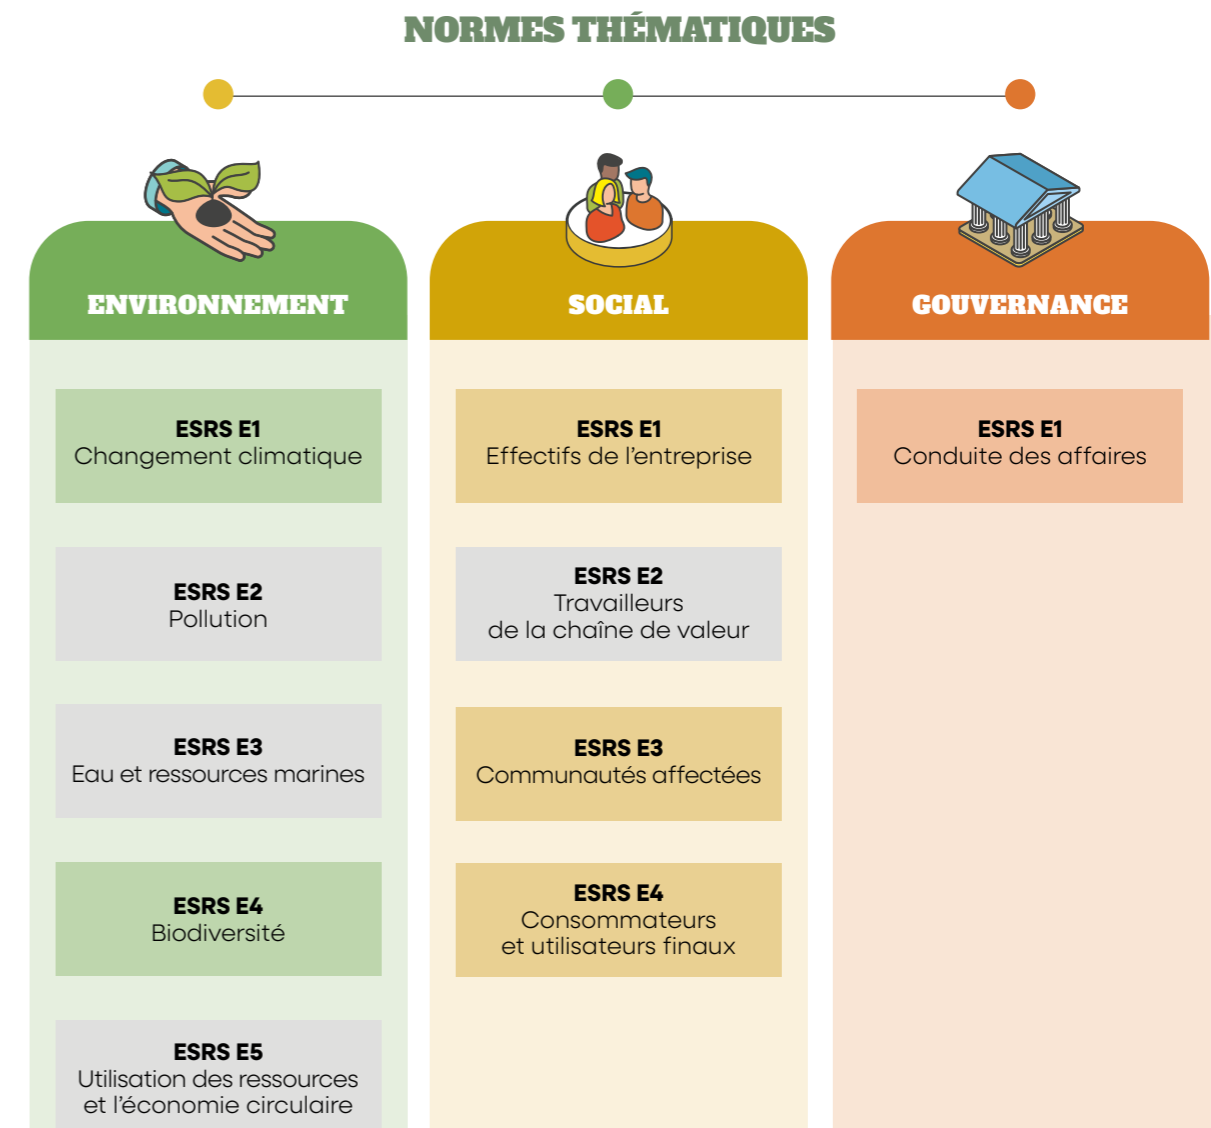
NORMES THÉMATIQUES

ENVIRONNEMENT

ESRS E1
Changement climatique

ESRS E2
Pollution

ESRS E3
Eau et ressources marines

ESRS E4
Biodiversité

ESRS E5
Utilisation des ressources et l'économie circulaire

SOCIAL

ESRS E1
Effectifs de l'entreprise

ESRS E2
Travailleurs de la chaîne de valeur

ESRS E3
Communautés affectées

ESRS E4
Consommateurs et utilisateurs finaux

GOUVERNANCE

ESRS E1
Conduite des affaires